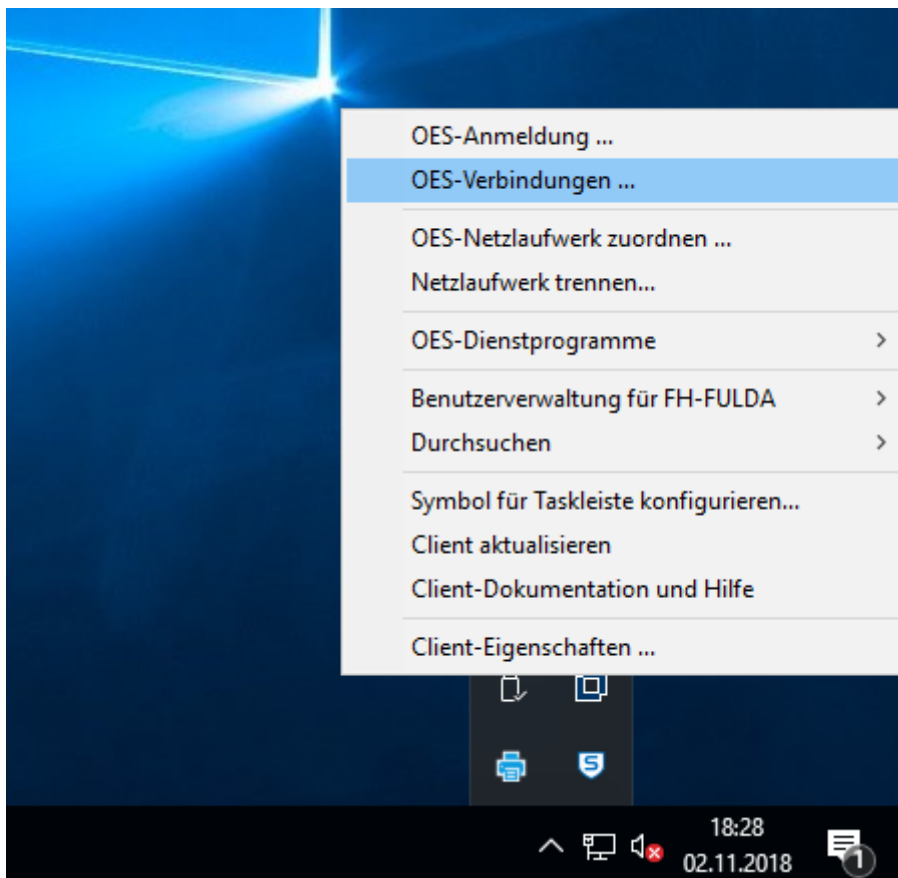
OES-Anmeldung ...
OES-Verbindungen ...
OES-Netzlaufwerk zuordnen ...
Netzlaufwerk trennen...
OES-Dienstprogramme >
Benutzerverwaltung für FH-FULDA >
Durchsuchen >
Symbol für Taskleiste konfigurieren...
Client aktualisieren
Client-Dokumentation und Hilfe
Client-Eigenschaften ...

18:28
02.11.2018
1